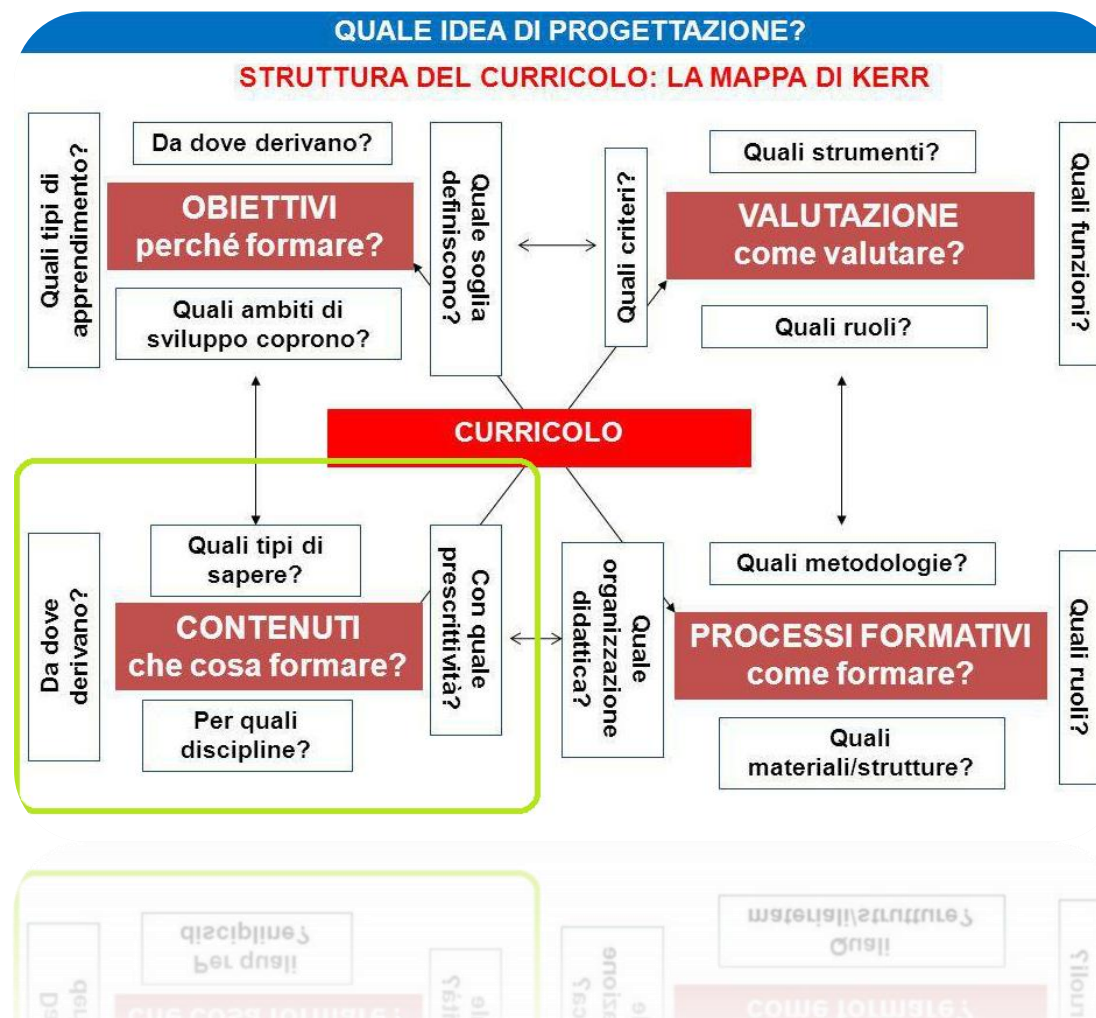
QUALE IDEA DI PROGETTAZIONE?

STRUTTURA DEL CURRICOLO: LA MAPPA DI KERR

Quali tipi di apprendimento?

Da dove derivano?

OBIETTIVI
perché formare?

Quali ambiti di sviluppo coprono?

Quale soglia definiscono?

Quali criteri?

Quali strumenti?

VALUTAZIONE
come valutare?

Quali ruoli?

Quali funzioni?

CURRICOLO

Da dove derivano?

Quali tipi di sapere?

CONTENUTI
che cosa formare?

Per quali discipline?

Con quale prescrittività?

Quale organizzazione didattica?

Quali metodologie?

PROCESSI FORMATIVI
come formare?

Quali materiali/strutture?

Quali ruoli?